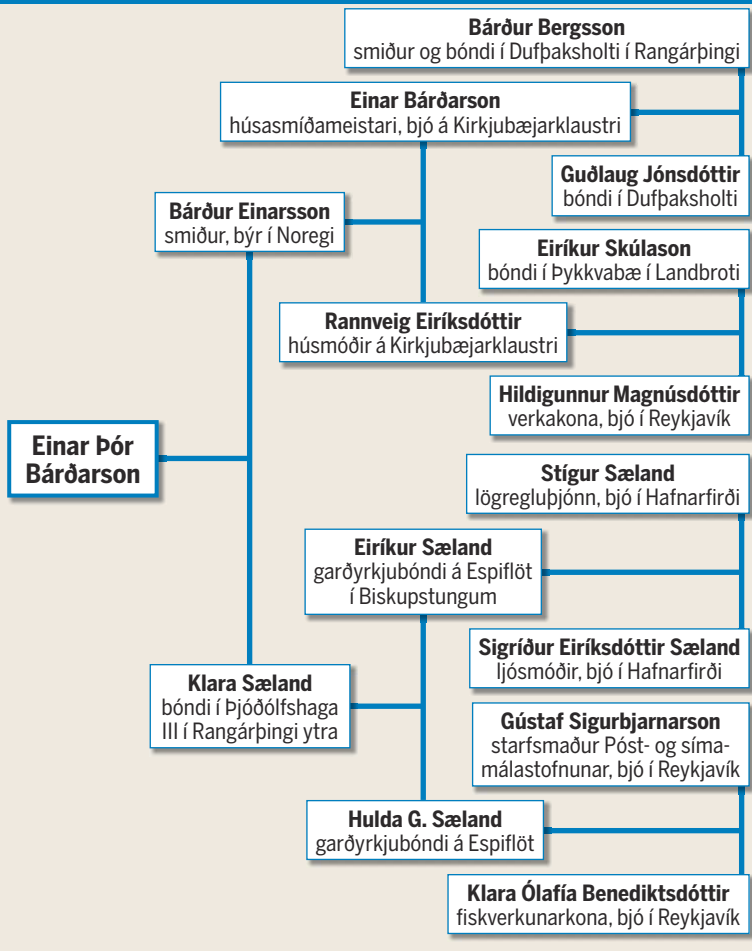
Bárður Bergsson
smiður og bóndi í Dufþaksholti í Rangárþingi

Einar Bárðarson
húsasmíðameistari, bjó á Kirkjubæjarklaustri

Guðlaug Jónsdóttir
bóndi í Dufþaksholti

Bárður Einarsson
smiður, býr í Noregi

Eiríkur Skúlason
bóndi í Þykkvabæ í Landbroti

Rannveig Eiríksdóttir
húsmóðir á Kirkjubæjarklaustri

Hildigunnur Magnúsdóttir
verkakona, bjó í Reykjavík

Einar Þór Bárðarson

Stígur Sæland
lögregluþjónn, bjó í Hafnarfirði

Eiríkur Sæland
garðyrkjubóndi á Espiflöt í Biskupstungum

Sigríður Eiríksdóttir Sæland
ljósmóðir, bjó í Hafnarfirði

Klara Sæland
bóndi í Þjóðólfshaga III í Rangárþingi ytra

Gústaf Sigurbjarnarson
starfsmaður Póst- og símamálastofnunar, bjó í Reykjavík

Hulda G. Sæland
garðyrkjubóndi á Espiflöt

Klara Ólafía Benediktsdóttir
fiskverkunarkona, bjó í Reykjavík